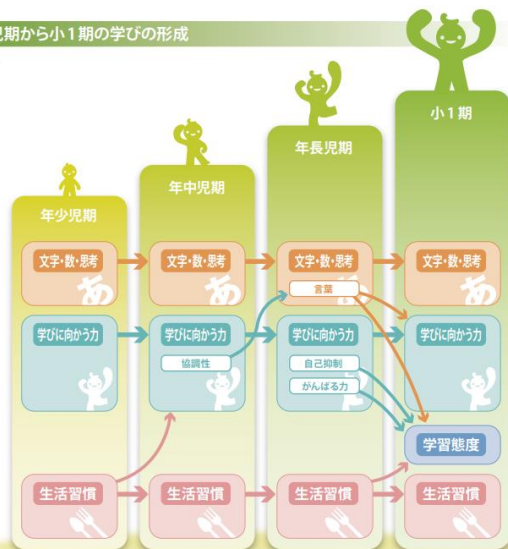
児期から小１期の学びの形成

年少児期
年中児期
年長児期
小１期

文字・数・思考
文字・数・思考
文字・数・思考
文字・数・思考

言葉

学びに向かう力
学びに向かう力
学びに向かう力
学びに向かう力

協調性
自己抑制
がんばる力

学習態度

生活習慣
生活習慣
生活習慣
生活習慣